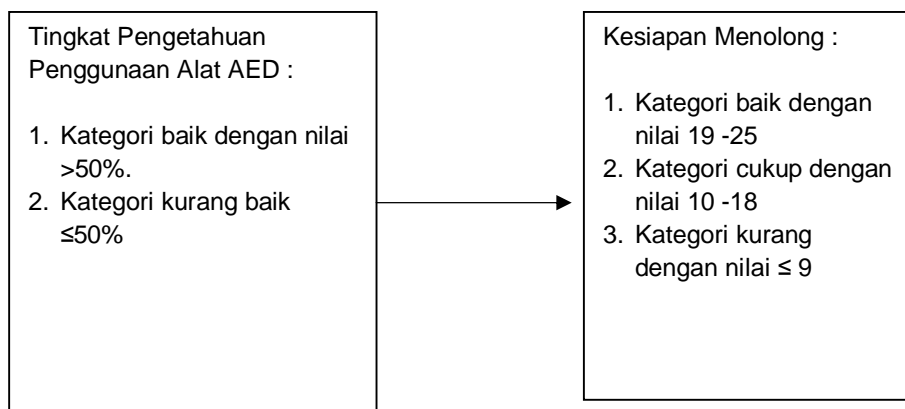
Tingkat Pengetahuan Penggunaan Alat AED :

1. Kategori baik dengan nilai >50%.
2. Kategori kurang baik ≤50%

Kesiapan Menolong :

1. Kategori baik dengan nilai 19 -25
2. Kategori cukup dengan nilai 10 -18
3. Kategori kurang dengan nilai ≤ 9